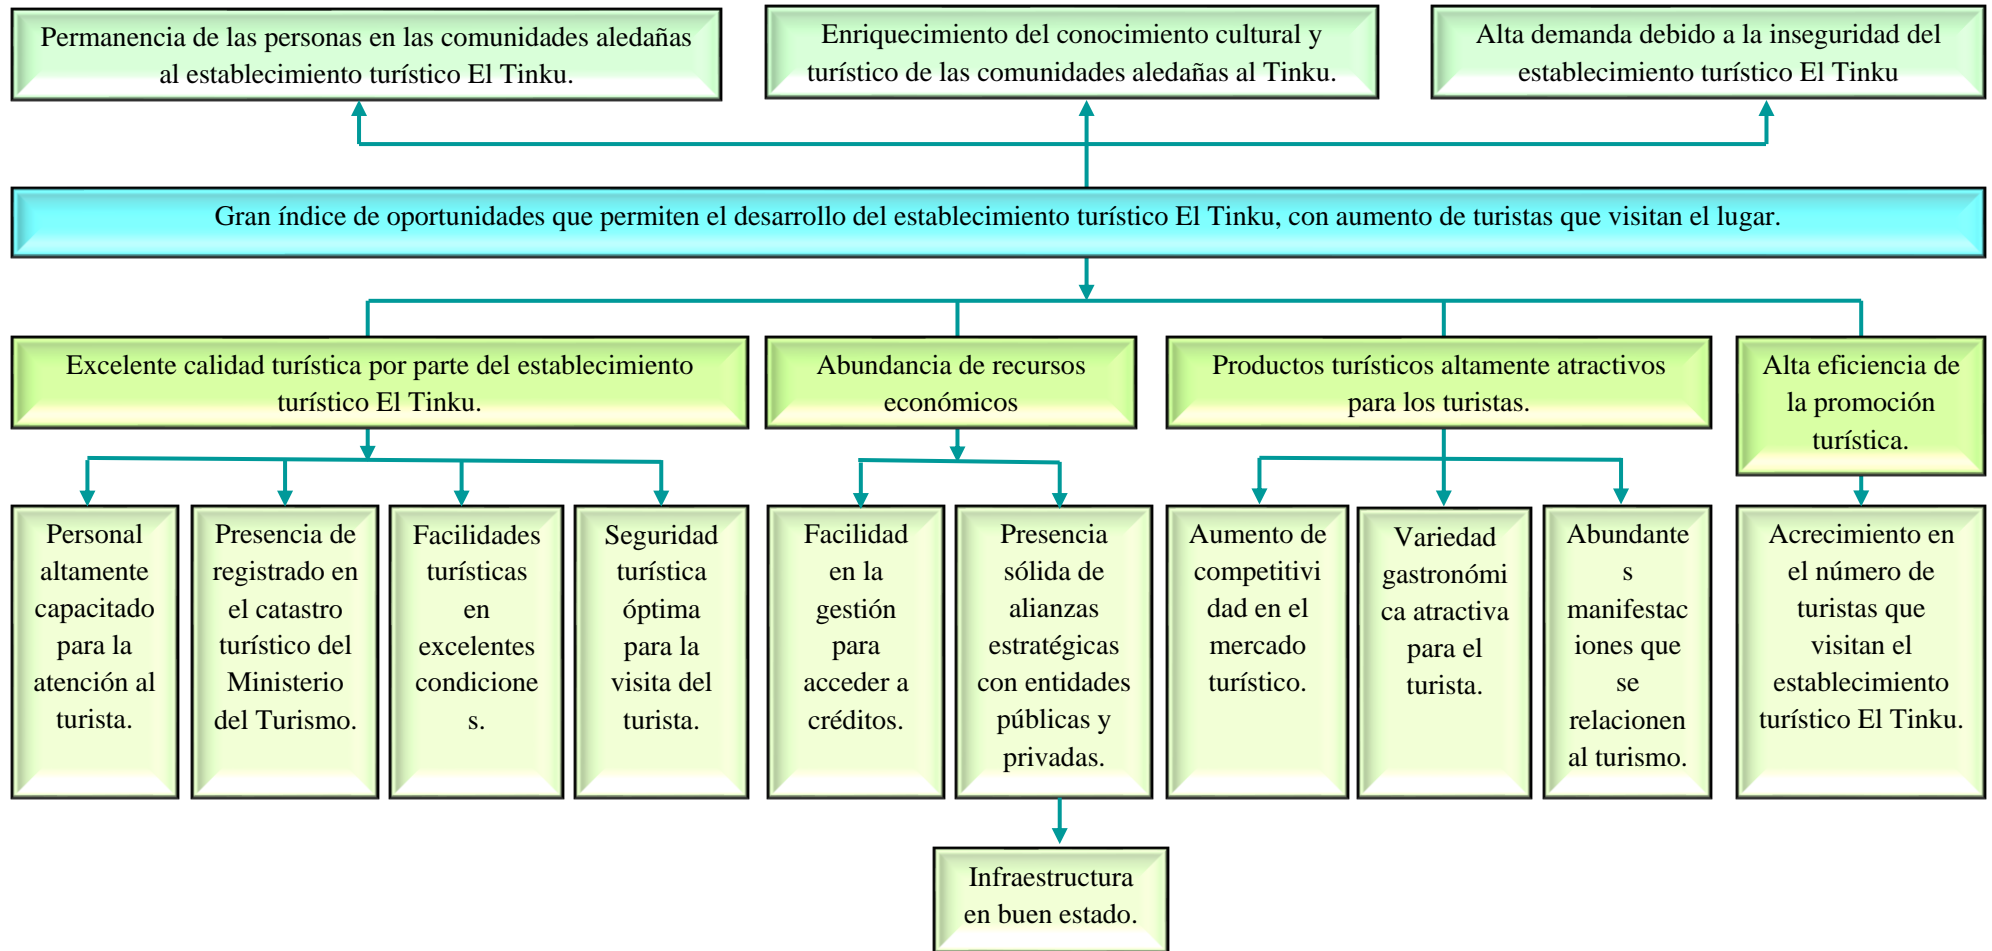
Permanencia de las personas en las comunidades aledañas al establecimiento turístico El Tinku.

Enriquecimiento del conocimiento cultural y turístico de las comunidades aledañas al Tinku.

Alta demanda debido a la inseguridad del establecimiento turístico El Tinku

Gran índice de oportunidades que permiten el desarrollo del establecimiento turístico El Tinku, con aumento de turistas que visitan el lugar.

Excelente calidad turística por parte del establecimiento turístico El Tinku.

Abundancia de recursos económicos

Productos turísticos altamente atractivos para los turistas.

Alta eficiencia de la promoción turística.

Personal altamente capacitado para la atención al turista.

Presencia de registrado en el catastro turístico del Ministerio del Turismo.

Facilidades turísticas en excelentes condiciones.

Seguridad turística óptima para la visita del turista.

Facilidad en la gestión para acceder a créditos.

Presencia sólida de alianzas estratégicas con entidades públicas y privadas.

Aumento de competitividad en el mercado turístico.

Variedad gastronómica atractiva para el turista.

Abundantes manifestaciones que se relacionen al turismo.

Acrecimiento en el número de turistas que visitan el establecimiento turístico El Tinku.

Infraestructura en buen estado.